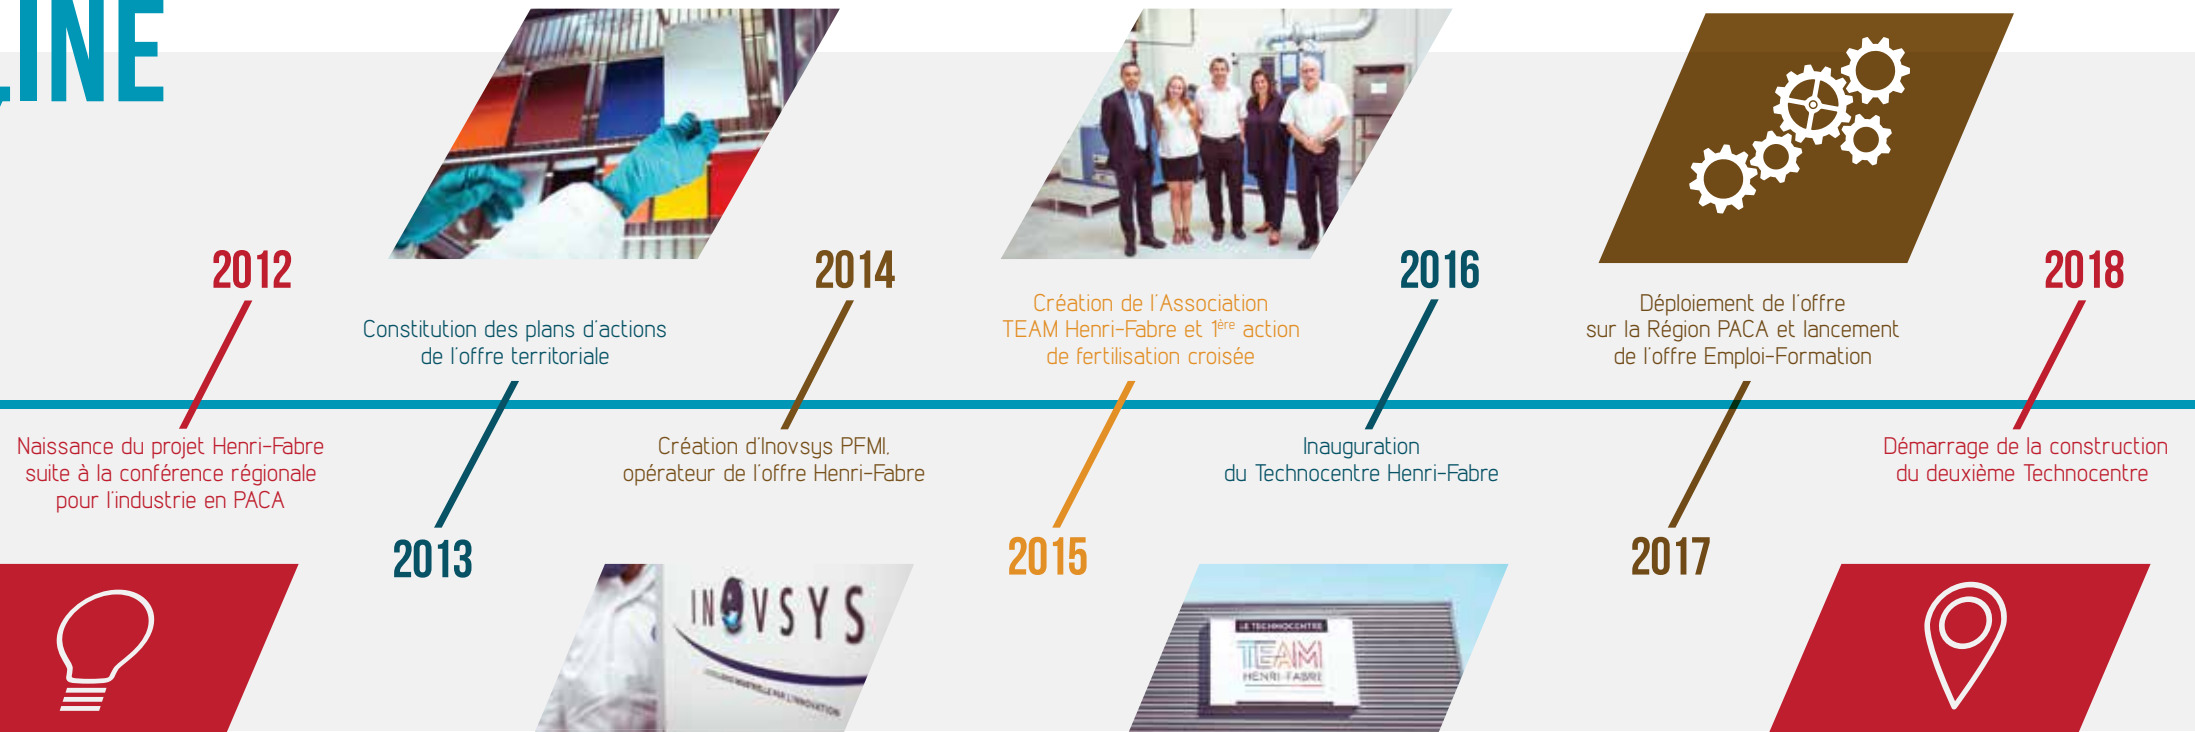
LINE

2012

Naissance du projet Henri-Fabre suite à la conférence régionale pour l'industrie en PACA

Constitution des plans d'actions de l'offre territoriale

2013

2014

Création d'Inovsys PFMI, opérateur de l'offre Henri-Fabre

INOVSYS

Création de l'Association TEAM Henri-Fabre et $1^{ère}$ action de fertilisation croisée

2015

LE TECHNOCENTRE
TEAM
HENRI-FABRE

2016

Inauguration du Technocentre Henri-Fabre

Déploiement de l'offre sur la Région PACA et lancement de l'offre Emploi-Formation

2017

2018

Démarrage de la construction du deuxième Technocentre